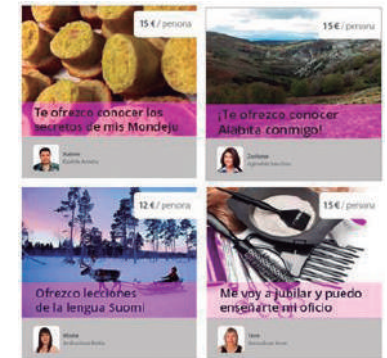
15 € / persona

Te ofrezco conocer los secretos de mis Mondeju

Xabier
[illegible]

15 € / persona

¡Te ofrezco conocer Alabita conmigo!

Zuriñe
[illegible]

12 € / persona

Ofrezco lecciones de la lengua Suomi

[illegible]
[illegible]

15 € / persona

Me voy a jubilar y puedo enseñarte mi oficio

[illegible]
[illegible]